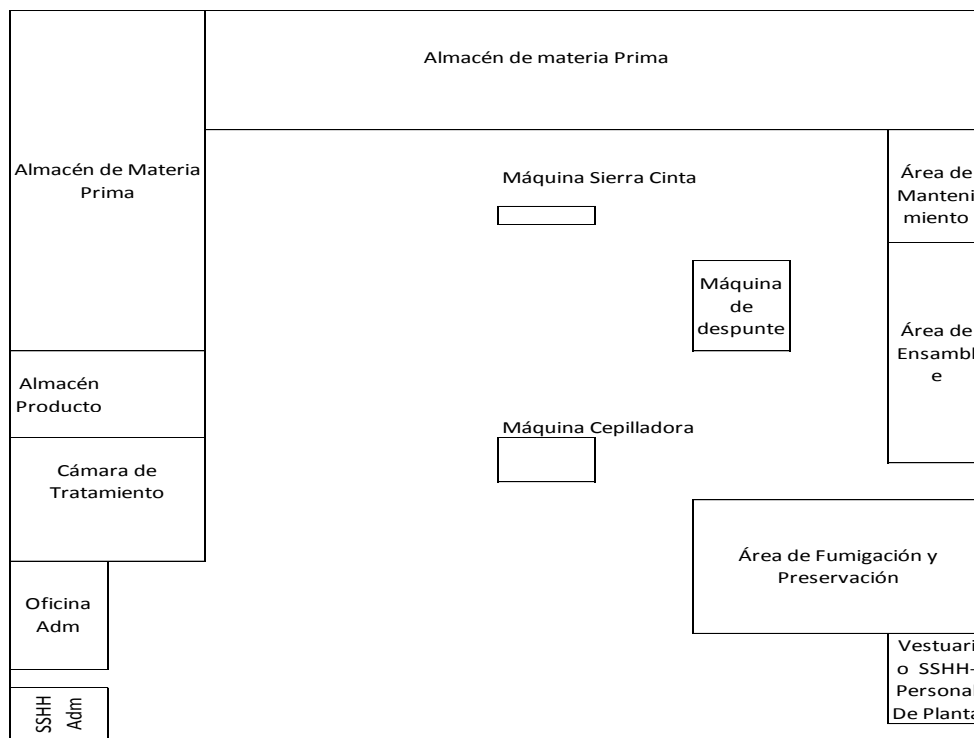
Almacén de materia Prima

Almacén de Materia Prima

Máquina Sierra Cinta

Área de Manteni miento

Máquina de despunte

Área de Ensambl e

Almacén Producto

Máquina Cepilladora

Cámara de Tratamiento

Área de Fumigación y Preservación

Oficina Adm

Vestuari o SSHH- Personal De Planta

SSHH Adm